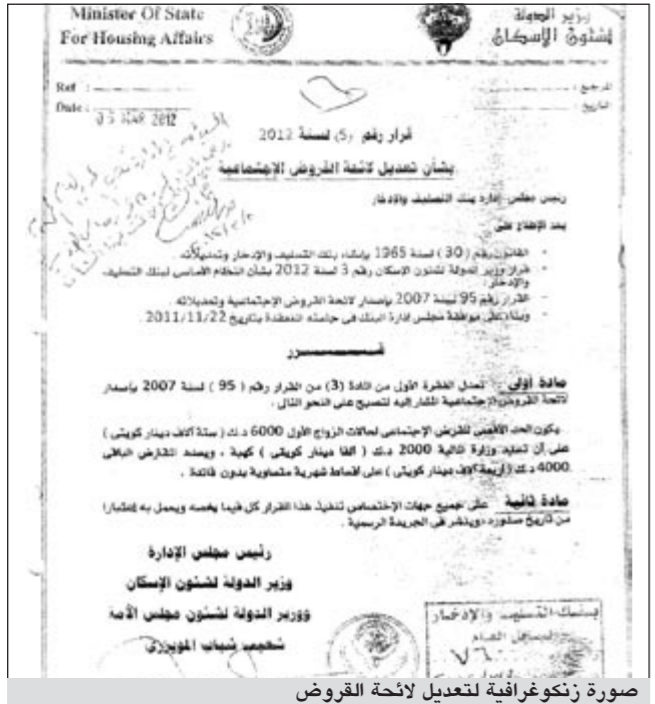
Minister Of State
For Housing Affairs

وزير الدولة
لشئون الإسكان

Ref :
Date : 0 5 MAR 2012

المرجع :
التاريخ :

قرار رقم (5) لسنة 2012
بشأن تعديل لائحة القروض الإجتماعية

رئيس مجلس إدارة بنك التسليف والادخار
بعد الإطلاع على :

- القانون رقم (30) لسنة 1965 بإنشاء بنك التسليف والإدخار وتعديلاته .
- قرار وزير الدولة لشئون الإسكان رقم 3 لسنة 2012 بشأن النظام الأساسي لبنك التسليف والادخار .
- القرار رقم 95 لسنة 2007 بإصدار لائحة القروض الإجتماعية وتعديلاته .
- وبناء على موافقة مجلس إدارة البنك في جلسته المنعقدة بتاريخ 2011/11/22 .

قـــــــــــــــــــــرر

مادة أولى : تعدل الفقرة الأول من المادة (3) من القرار رقم (95) لسنة 2007 بإصدار لائحة القروض الإجتماعية المشار إليه لتصبح على النحو التالي :

" يكون الحد الأقصى للقرض الإجتماعي لحالات الزواج الأول 6000 د.ك (ستة آلاف دينار كويتي) على أن تمنح وزارة المالية 2000 د.ك (ألفا دينار كويتي) كهبة ، ويسدد المقترض الباقي 4000 د.ك (أربعة آلاف دينار كويتي) على أقساط شهرية متساوية بدون فائدة ."

مادة ثانية : على جميع جهات الإختصاص تنفيذ هذا القرار كل فيما يخصه ويعمل به إعتبارا من تاريخ صدوره ، وينشر في الجريدة الرسمية .

رئيس مجلس الإدارة
وزير الدولة لشئون الإسكان
ووزير الدولة لشئون مجلس الأمة
شعيب شباب المويزري

بنك التسليف والادخار
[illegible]
76

صورة زنكوغرافية لتعديل لائحة القروض